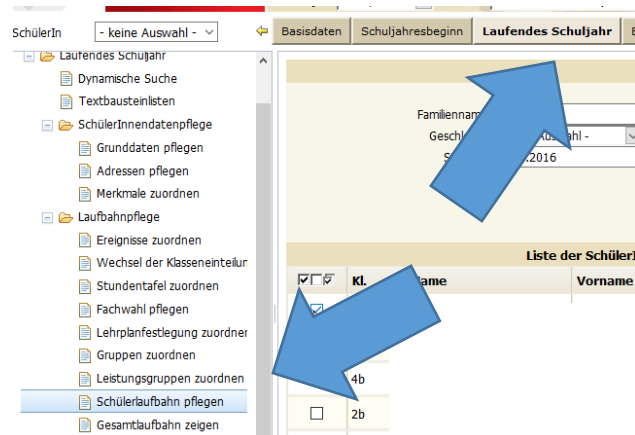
SchülerIn - keine Auswahl -

Basisdaten Schuljahresbeginn Laufendes Schuljahr

Laufendes Schuljahr
Dynamische Suche
Textbausteinlisten
SchülerInnendatenpflege
Grunddaten pflegen
Adressen pflegen
Merkmale zuordnen
Laufbahnpflege
Ereignisse zuordnen
Wechsel der Klasseneinteilun
Stundentafel zuordnen
Fachwahl pflegen
Lehrplanfestlegung zuordnen
Gruppen zuordnen
Leistungsgruppen zuordnen
Schülerlaufbahn pflegen
Gesamtlaufbahn zeigen

Familiennam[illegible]
Geschl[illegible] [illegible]uswahl -
S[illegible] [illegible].2016

Liste der SchülerI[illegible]

| Kl. | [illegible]ame | Vorname |
|---|---|---|
| 4b | | |
| 2b | | |